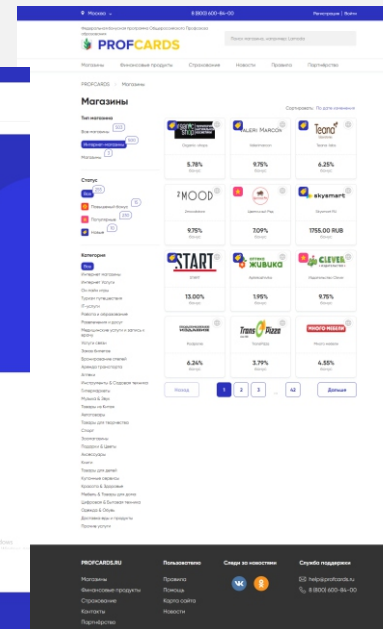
Москва 8 (800) 600-84-00 Регистрация | Войти

Федеральная бонусная программа Общероссийского Профсоюза образования

PROFCARDS

Поиск магазина, например Lamoda

Магазины Финансовые продукты Страхование Новости Правила Партнёрство

PROFCARDS > Магазины

Магазины

Сортировать: По дате изменения

Тип магазина

Все магазины 103

Интернет-магазины 100

Магазины 3

Статус

Все 29

Повышенный бонус 10

Популярный 200

Новые 10

Категории

Все

Интернет магазины

Интернет Услуги

Он-лайн игры

Туризм/путешествия

IT-услуги

Работа и образование

Развлечения и досуг

Медицинские услуги и запись к врачу

Услуги связи

Заказ билетов

Бронирование отелей

Аренда транспорта

Вплюс

Инструменты & Садовая техника

Гипермаркеты

Музыка & Звук

Товары из Китая

Автотовары

Товары для творчества

Спорт

Зоотовары

Подарки & Цветы

Аксессуары

Книги

Товары для детей

Купонные сервисы

Красота & Здоровье

Мебель & Товары для дома

Цифровая & Бытовая техника

Одежда & Обувь

Доставка еды и продуктов

Прочие услуги

| Magic Shop | ALEKI MARCOV | Teana |
|---|---|---|
| 5.78% Бонус | 9.75% Бонус | 6.25% Бонус |
| 2MOOD | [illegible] | skyemart |
| 9.75% Бонус | 7.09% Бонус | 1755.00 RUB Бонус |
| START | ЖИВИКА | CLEVER |
| 13.00% Бонус | 1.95% Бонус | 9.75% Бонус |
| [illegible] | Trans Pizza | МНОГО МЕБЕЛИ |
| 6.24% Бонус | 3.79% Бонус | 4.55% Бонус |

Назад 1 2 3 ... 43 Дальше

PROFCARDS.RU

Магазины

Финансовые продукты

Страхование

Контакты

Партнёрство

Пользователю

Правила

Помощь

Карта сайта

Новости

Следи за новостями

Служба поддержки

help@profcards.ru

8 (800) 600-84-00